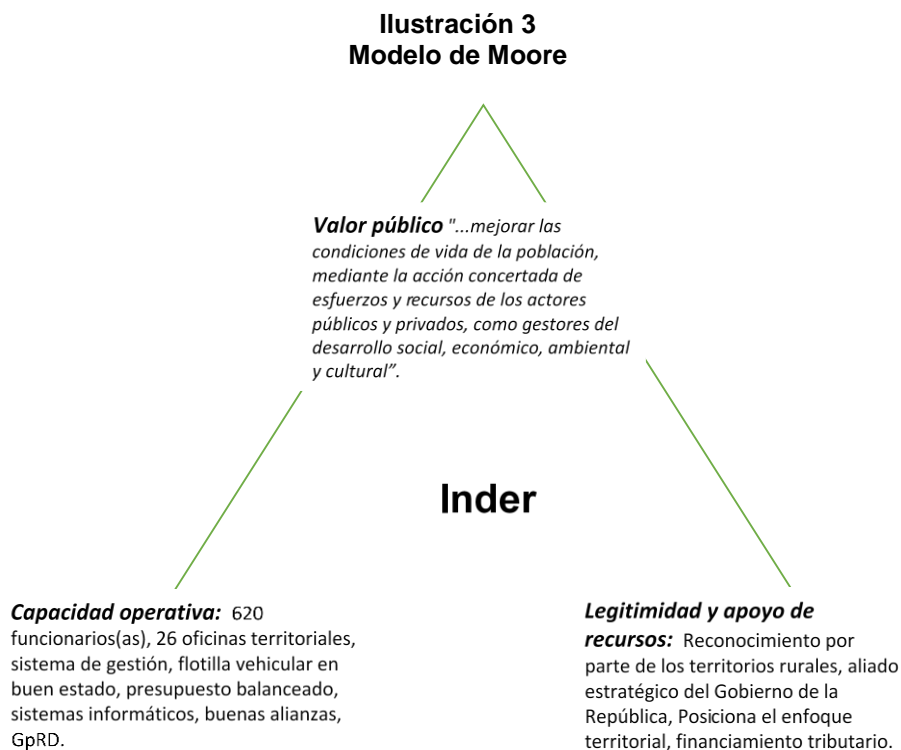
Ilustración 3
Modelo de Moore

Valor público "...mejorar las condiciones de vida de la población, mediante la acción concertada de esfuerzos y recursos de los actores públicos y privados, como gestores del desarrollo social, económico, ambiental y cultural".

Inder

Capacidad operativa: 620 funcionarios(as), 26 oficinas territoriales, sistema de gestión, flotilla vehicular en buen estado, presupuesto balanceado, sistemas informáticos, buenas alianzas, GpRD.

Legitimidad y apoyo de recursos: Reconocimiento por parte de los territorios rurales, aliado estratégico del Gobierno de la República, Posiciona el enfoque territorial, financiamiento tributario.